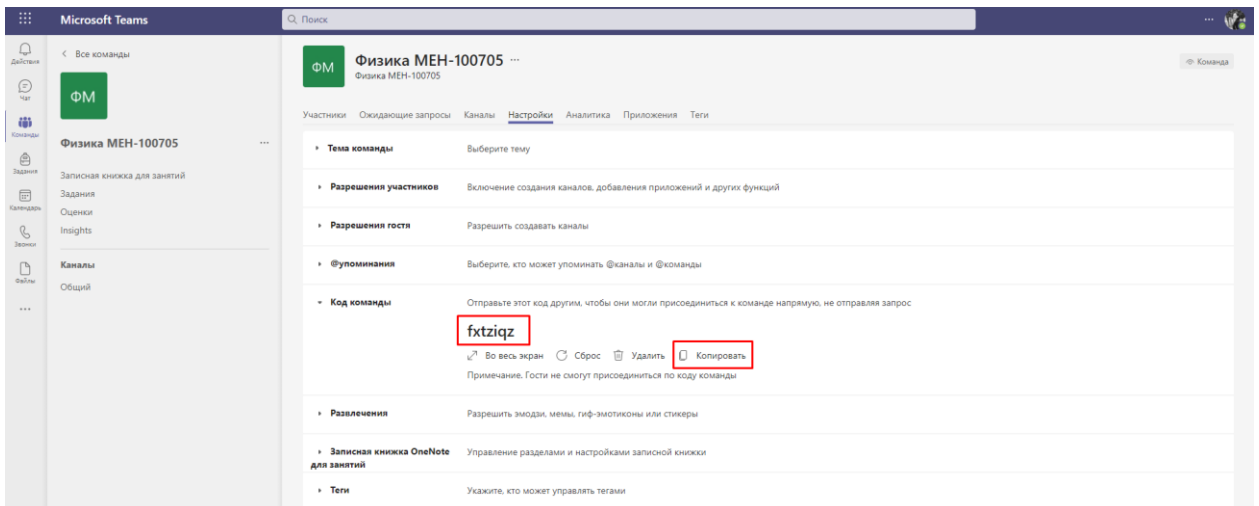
Microsoft Teams

Поиск

...

Действия

Чат

Команды

Задания

Календарь

Звонки

Файлы

...

< Все команды

ФМ

Физика МЕН-100705 ...

Записная книжка для занятий
Задания
Оценки
Insights

Каналы
Общий

ФМ

Физика МЕН-100705 ...
Физика МЕН-100705

Команда

Участники Ожидающие запросы Каналы Настройки Аналитика Приложения Теги

| | |
|---|---|
| ▸ Тема команды | Выберите тему |
| ▸ Разрешения участников | Включение создания каналов, добавления приложений и других функций |
| ▸ Разрешения гостя | Разрешить создавать каналы |
| ▸ @упоминания | Выберите, кто может упоминать @каналы и @команды |
| ▾ Код команды | Отправьте этот код другим, чтобы они могли присоединиться к команде напрямую, не отправляя запрос<br>fxtziqz<br>Во весь экран Сброс Удалить Копировать<br>Примечание. Гости не смогут присоединиться по коду команды |
| ▸ Развлечения | Разрешить эмодзи, мемы, гиф-эмотиконы или стикеры |
| ▸ Записная книжка OneNote для занятий | Управление разделами и настройками записной книжки |
| ▸ Теги | Укажите, кто может управлять тегами |